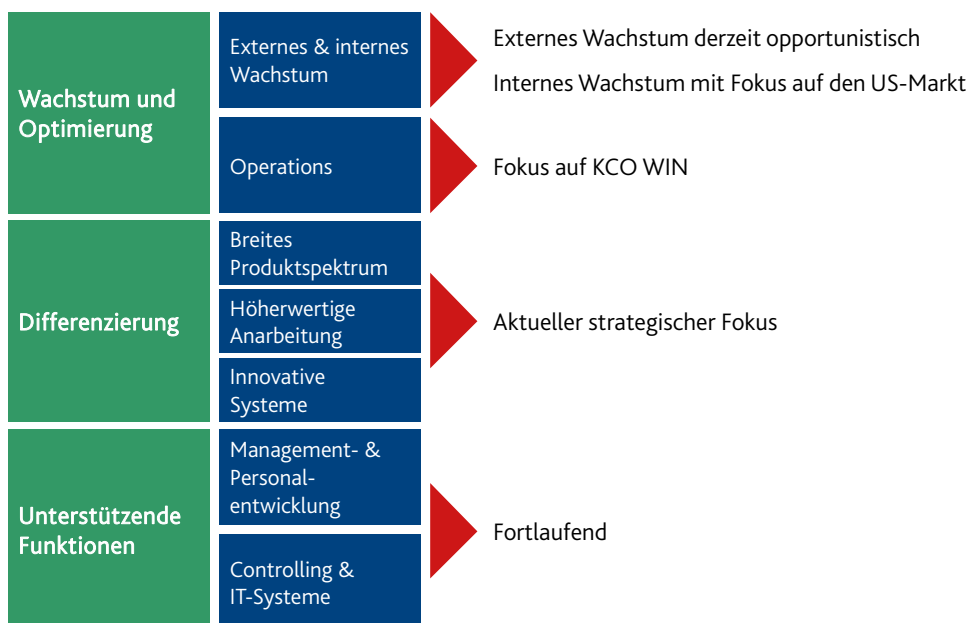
Wachstum und Optimierung

Externes & internes Wachstum

Externes Wachstum derzeit opportunistisch

Internes Wachstum mit Fokus auf den US-Markt

Operations

Fokus auf KCO WIN

Differenzierung

Breites Produktspektrum

Höherwertige Anarbeitung

Innovative Systeme

Aktueller strategischer Fokus

Unterstützende Funktionen

Management- & Personalentwicklung

Controlling & IT-Systeme

Fortlaufend